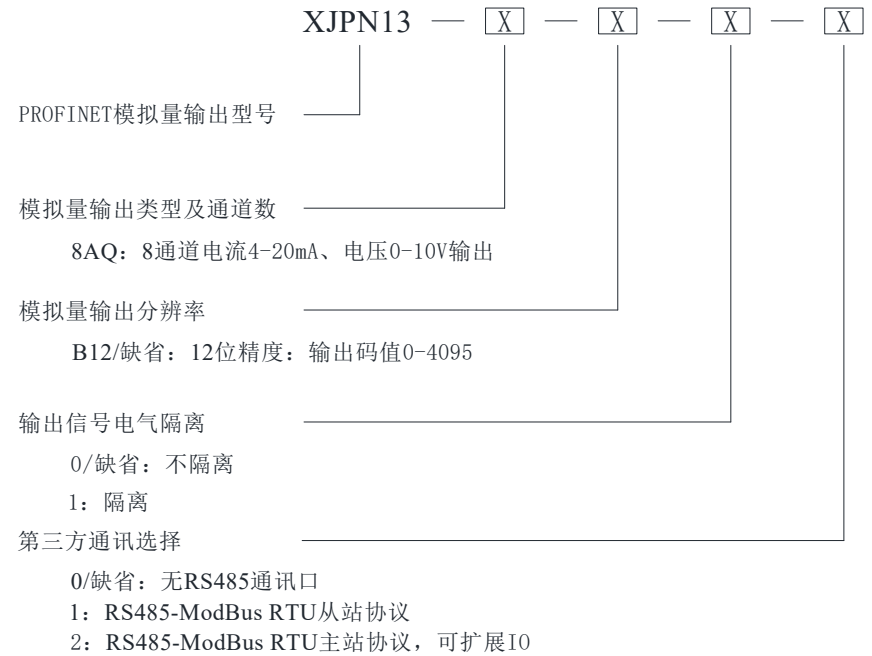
XJPN13 — X — X — X — X

PROFINET模拟量输出型号

模拟量输出类型及通道数

8AQ：8通道电流4-20mA、电压0-10V输出

模拟量输出分辨率

B12/缺省：12位精度：输出码值0-4095

输出信号电气隔离

0/缺省：不隔离

1：隔离

第三方通讯选择

0/缺省：无RS485通讯口

1：RS485-ModBus RTU从站协议

2：RS485-ModBus RTU主站协议，可扩展IO